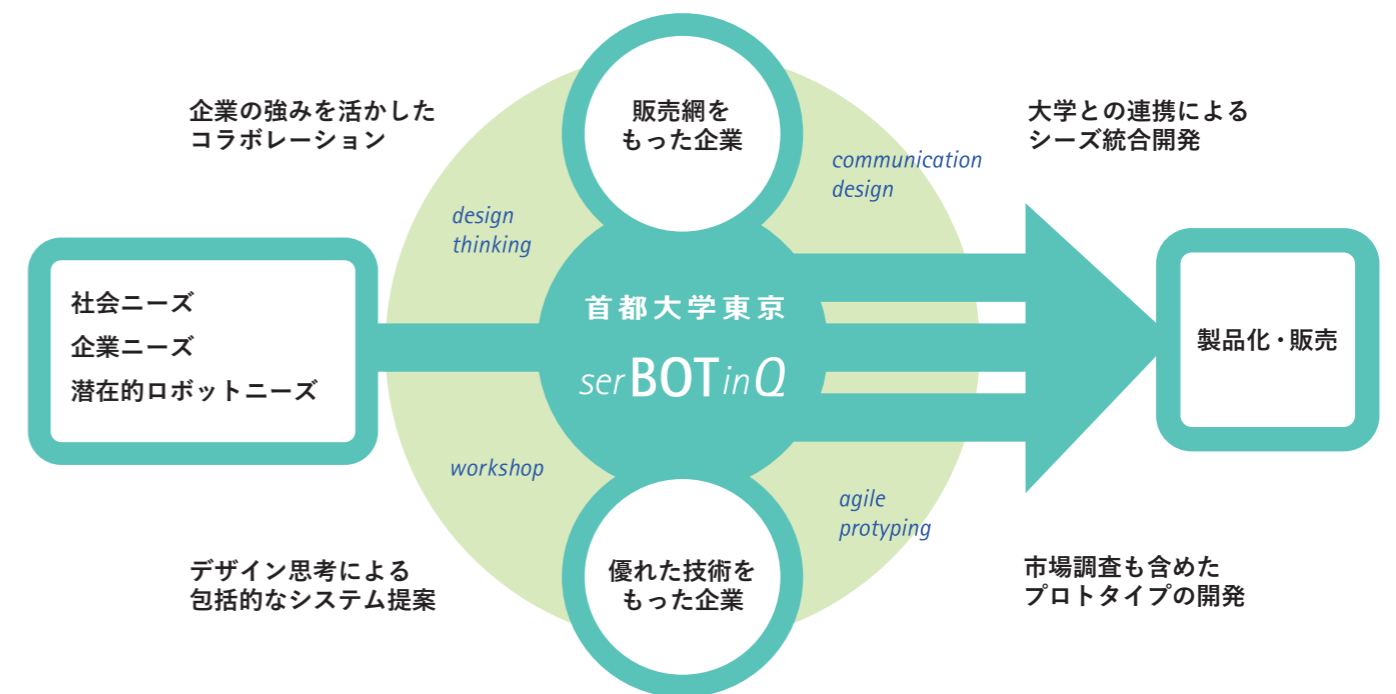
企業の強みを活かしたコラボレーション

販売網をもった企業

大学との連携によるシーズ統合開発

communication design

design thinking

社会ニーズ
企業ニーズ
潜在的ロボットニーズ

首都大学東京

serBOTinQ

製品化・販売

workshop

agile protyping

デザイン思考による包括的なシステム提案

優れた技術をもった企業

市場調査も含めたプロトタイプの開発